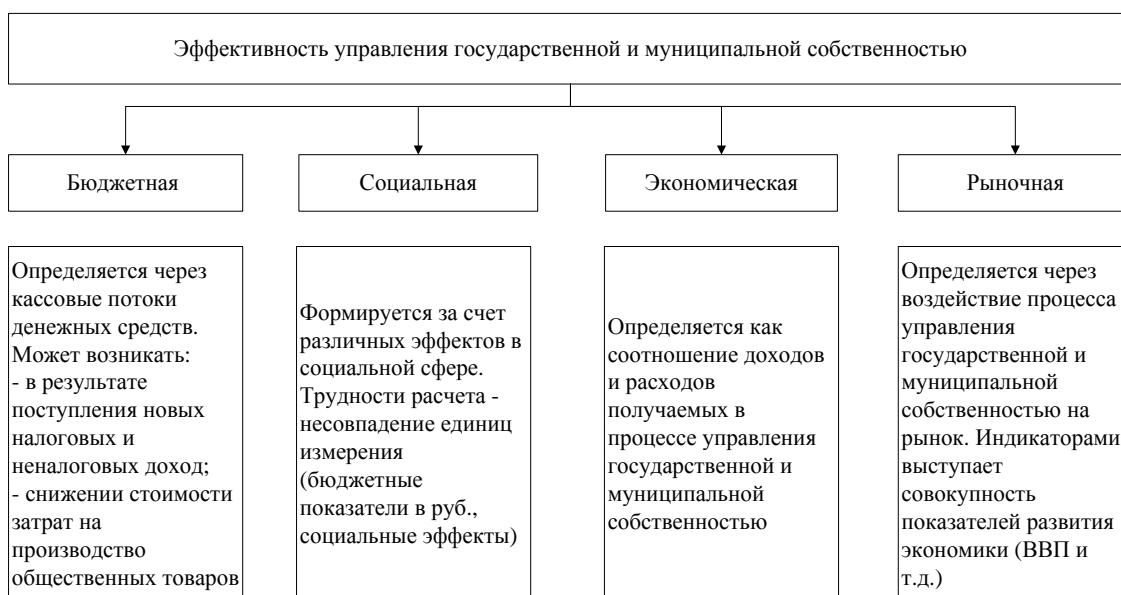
Эффективность управления государственной и муниципальной собственностью

Бюджетная

Социальная

Экономическая

Рыночная

Определяется через кассовые потоки денежных средств. Может возникать:
- в результате поступления новых налоговых и неналоговых доход;
- снижении стоимости затрат на производство общественных товаров

Формируется за счет различных эффектов в социальной сфере. Трудности расчета - несовпадение единиц измерения (бюджетные показатели в руб., социальные эффекты)

Определяется как соотношение доходов и расходов получаемых в процессе управления государственной и муниципальной собственностью

Определяется через воздействие процесса управления государственной и муниципальной собственностью на рынок. Индикаторами выступает совокупность показателей развития экономики (ВВП и т.д.)